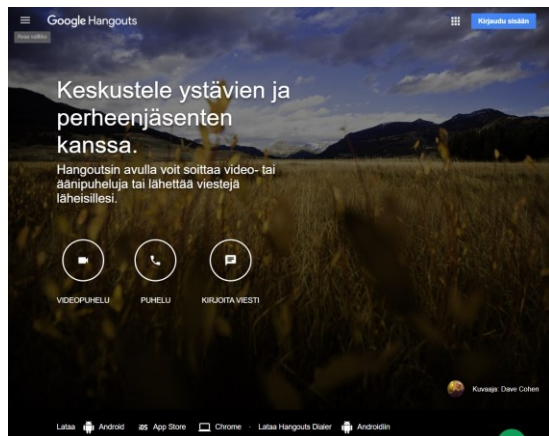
Google Hangouts

Avaa valikko

Kirjaudu sisään

Keskustele ystävien ja perheenjäsenten kanssa.

Hangoutsin avulla voit soittaa video- tai äänipuheluja tai lähettää viestejä läheisillesi.

VIDEOPUHELU

PUHELU

KIRJOITA VIESTI

Kuvaaja: Dave Cohen

Lataa Android App Store Chrome · Lataa Hangouts Dialer Androidille